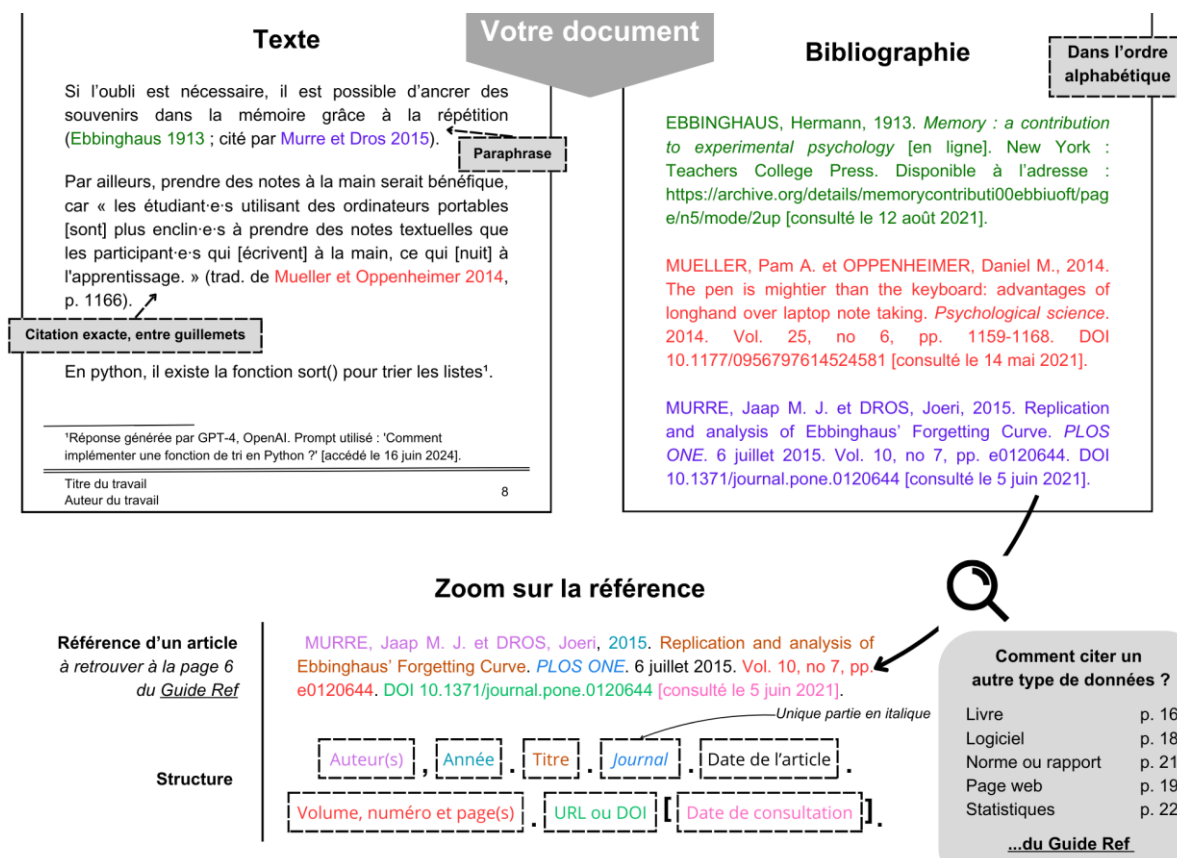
Votre document

Texte

Si l'oubli est nécessaire, il est possible d'ancrer des souvenirs dans la mémoire grâce à la répétition (Ebbinghaus 1913 ; cité par Murre et Dros 2015).

Paraphrase

Par ailleurs, prendre des notes à la main serait bénéfique, car « les étudiant·e·s utilisant des ordinateurs portables [sont] plus enclin·e·s à prendre des notes textuelles que les participant·e·s qui [écrivent] à la main, ce qui [nuit] à l'apprentissage. » (trad. de Mueller et Oppenheimer 2014, p. 1166).

Citation exacte, entre guillemets

En python, il existe la fonction sort() pour trier les listes¹.

¹Réponse générée par GPT-4, OpenAI. Prompt utilisé : 'Comment implémenter une fonction de tri en Python ?' [accédé le 16 juin 2024].

Titre du travail
Auteur du travail 8

Bibliographie

Dans l'ordre alphabétique

EBBINGHAUS, Hermann, 1913. *Memory : a contribution to experimental psychology* [en ligne]. New York : Teachers College Press. Disponible à l'adresse : https://archive.org/details/memorycontributi00ebbiuoft/page/n5/mode/2up [consulté le 12 août 2021].

MUELLER, Pam A. et OPPENHEIMER, Daniel M., 2014. The pen is mightier than the keyboard: advantages of longhand over laptop note taking. *Psychological science*. 2014. Vol. 25, no 6, pp. 1159-1168. DOI 10.1177/0956797614524581 [consulté le 14 mai 2021].

MURRE, Jaap M. J. et DROS, Joeri, 2015. Replication and analysis of Ebbinghaus' Forgetting Curve. *PLOS ONE*. 6 juillet 2015. Vol. 10, no 7, pp. e0120644. DOI 10.1371/journal.pone.0120644 [consulté le 5 juin 2021].

Zoom sur la référence

Référence d'un article
à retrouver à la page 6 du Guide Ref

MURRE, Jaap M. J. et DROS, Joeri, 2015. Replication and analysis of Ebbinghaus' Forgetting Curve. *PLOS ONE*. 6 juillet 2015. Vol. 10, no 7, pp. e0120644. DOI 10.1371/journal.pone.0120644 [consulté le 5 juin 2021].

Unique partie en italique

Structure

Auteur(s) , Année . Titre . *Journal* . Date de l'article .
Volume, numéro et page(s) . URL ou DOI [ Date de consultation ].

Comment citer un autre type de données ?

| | |
|---|---|
| Livre | p. 16 |
| Logiciel | p. 18 |
| Norme ou rapport | p. 21 |
| Page web | p. 19 |
| Statistiques | p. 22 |

...du Guide Ref